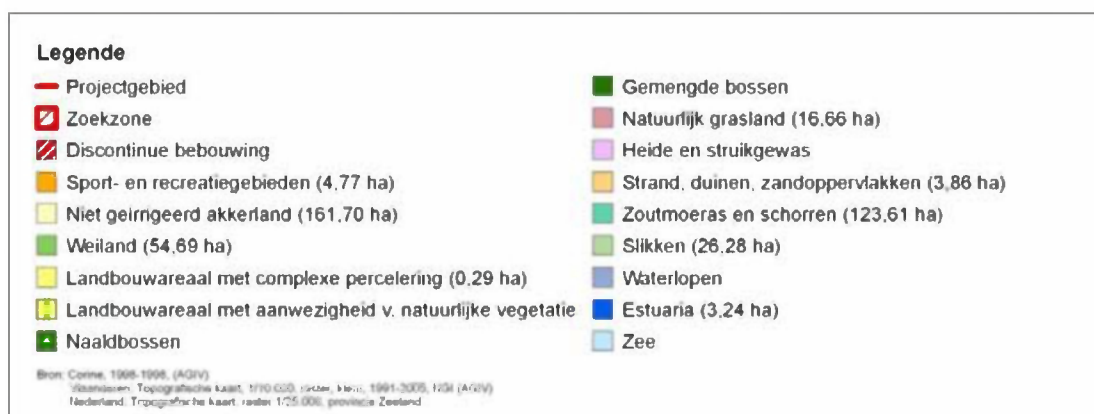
Legende

Projectgebied
Zoekzone
Discontinue bebouwing
Sport- en recreatiegebieden (4,77 ha)
Niet geirrigeerd akkerland (161,70 ha)
Weiland (54,69 ha)
Landbouwareaal met complexe percelering (0,29 ha)
Landbouwareaal met aanwezigheid v. natuurlijke vegetatie
Naaldbossen

Gemengde bossen
Natuurlijk grasland (16,66 ha)
Heide en struikgewas
Strand, duinen, zandoppervlakken (3,86 ha)
Zoutmoeras en schorren (123,61 ha)
Slikken (26,28 ha)
Waterlopen
Estuaria (3,24 ha)
Zee

Bron: Corine, 1998-1998, (AGIV)
Vlaanderen: Topografische kaart, 1/10 000, raster, kleur, 1991-2005, NGI (AGIV)
Nederland: Topografische kaart, raster 1/25 000, provincie Zeeland